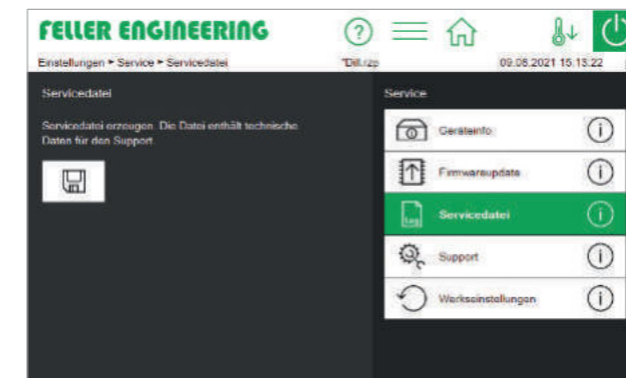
FELLER ENGINEERING

Einstellungen ▸ Service ▸ Servicedatei

"Dili.rzp

09.06.2021 15:13:22

Servicedatei

Servicedatei erzeugen. Die Datei enthält technische Daten für den Support.

Service

Geräteinfo

Firmwareupdate

Servicedatei

Support

Werkseinstellungen